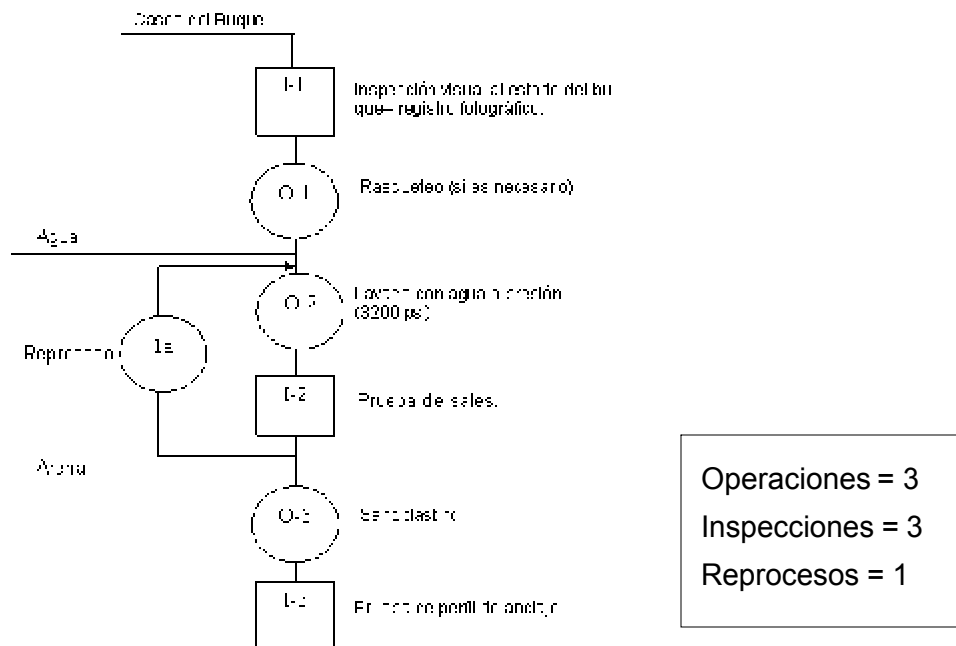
Casco del Buque

I-1

Inspección visual el estado del buque– registro fotográfico.

O-1

Rasqueteo (si es necesario)

Agua

O-2

Lavado con agua a presión (3200 psi)

Reproceso

1a

I-2

Prueba de sales.

Arena

O-3

Sandblasting

I-3

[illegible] perfil de anclaje

Operaciones = 3
Inspecciones = 3
Reprocesos = 1